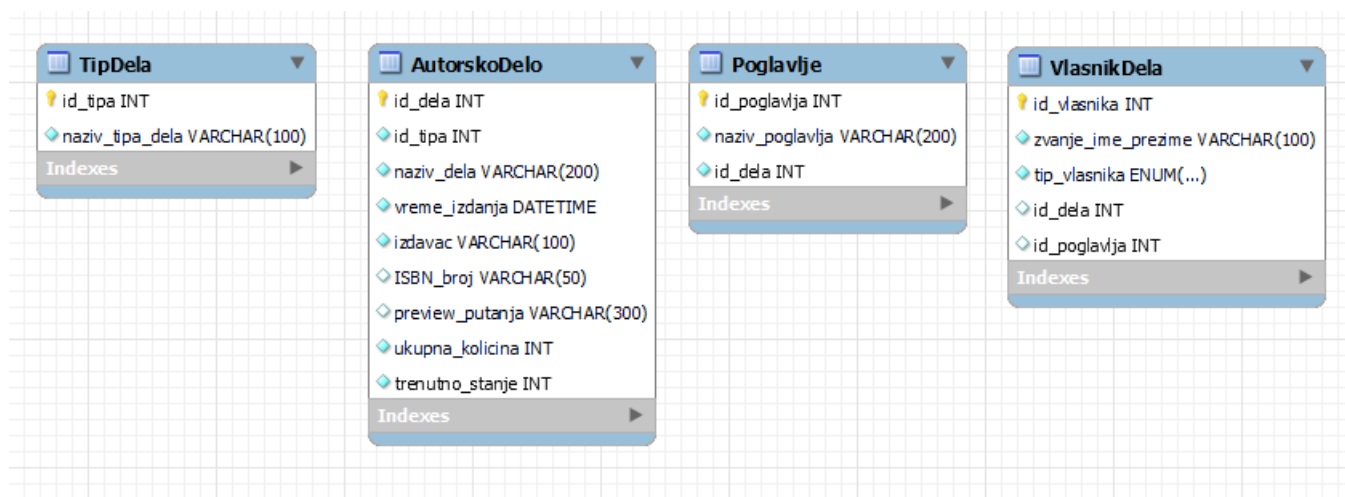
TipDela
id_tipa INT
naziv_tipa_dela VARCHAR(100)
Indexes

AutorskoDelo
id_dela INT
id_tipa INT
naziv_dela VARCHAR(200)
vreme_izdanja DATETIME
izdavac VARCHAR(100)
ISBN_broj VARCHAR(50)
preview_putanja VARCHAR(300)
ukupna_kolicina INT
trenutno_stanje INT
Indexes

Poglavlje
id_poglavlja INT
naziv_poglavlja VARCHAR(200)
id_dela INT
Indexes

VlasnikDela
id_vlasnika INT
zvanje_ime_prezime VARCHAR(100)
tip_vlasnika ENUM(...)
id_dela INT
id_poglavlja INT
Indexes